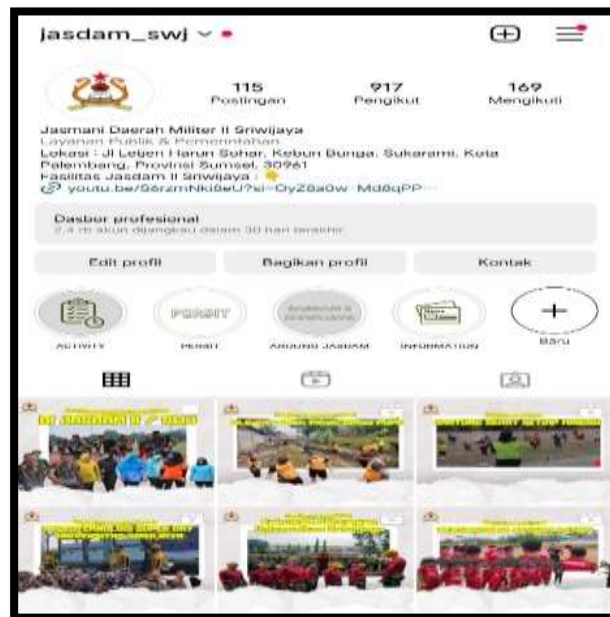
jasdam_swj

115 Postingan
917 Pengikut
169 Mengikuti

Jasmani Daerah Militer II Sriwijaya
Layanan Publik & Pemerintahan
Lokasi : Jl Letjen Harun Sohar, Kebun Bunga, Sukarami, Kota Palembang, Provinsi Sumsel, 30961
Fasilitas Jasdam II Sriwijaya :
youtu.be/5ezmNki8eU?si=Dy28a0w-Md8qPP...

Dasbor profesional
2,4 rb akun dijangkau dalam 30 hari terakhir

Edit profil
Bagikan profil
Kontak

ACTIVITY
PERMIT
AROUND JASDAM
INFORMATION
Baru

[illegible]
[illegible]
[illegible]
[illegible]
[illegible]
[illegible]